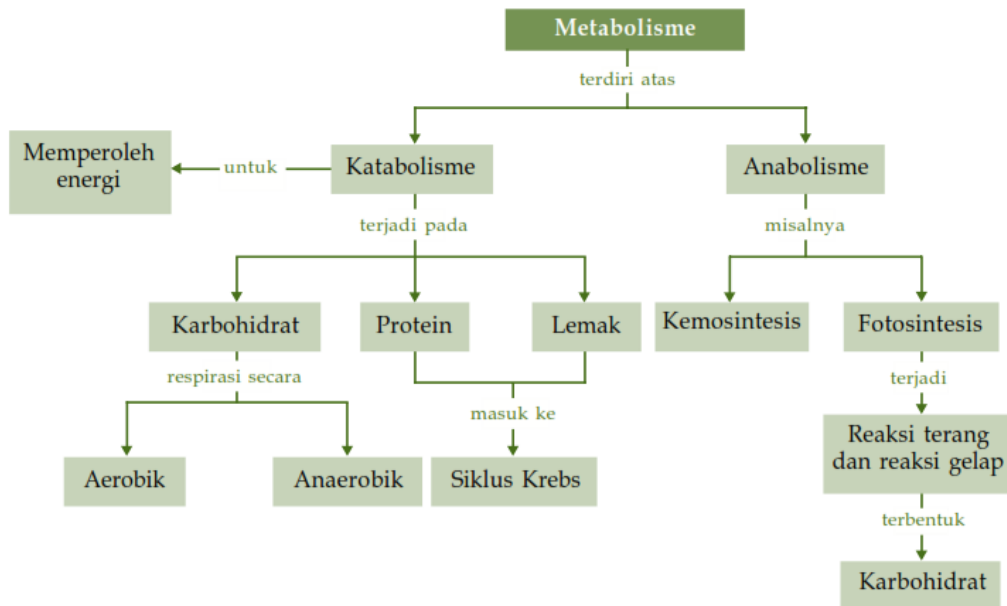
Metabolisme

terdiri atas

Memperoleh energi

untuk

Katabolisme

Anabolisme

terjadi pada

misalnya

Karbohidrat

Protein

Lemak

Kemosintesis

Fotosintesis

respirasi secara

masuk ke

terjadi

Aerobik

Anaerobik

Siklus Krebs

Reaksi terang dan reaksi gelap

terbentuk

Karbohidrat